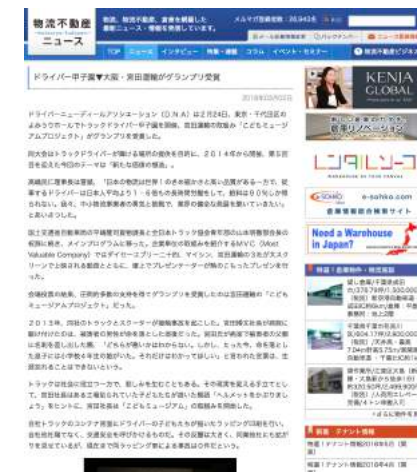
物流不動産ニュース

TOP ニュース インタビュー 特集・連載 コラム イベント・セミナー

ドライバー甲子園▼大阪・現田運輸がグランプリ受賞

2018年02月26日

ドライバー・ニューディール・アソシエーション（D.N.A）は2月24日、東京・千代田区の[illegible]でトラックドライバー甲子園を開催、現田運輸の取組み「こどもミュージアムプロジェクト」がグランプリを受賞した。

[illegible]

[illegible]

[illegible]

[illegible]

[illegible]

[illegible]

KENJA GLOBAL

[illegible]

レンタルリース

e-sohko.com

Need a Warehouse in Japan?

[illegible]

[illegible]